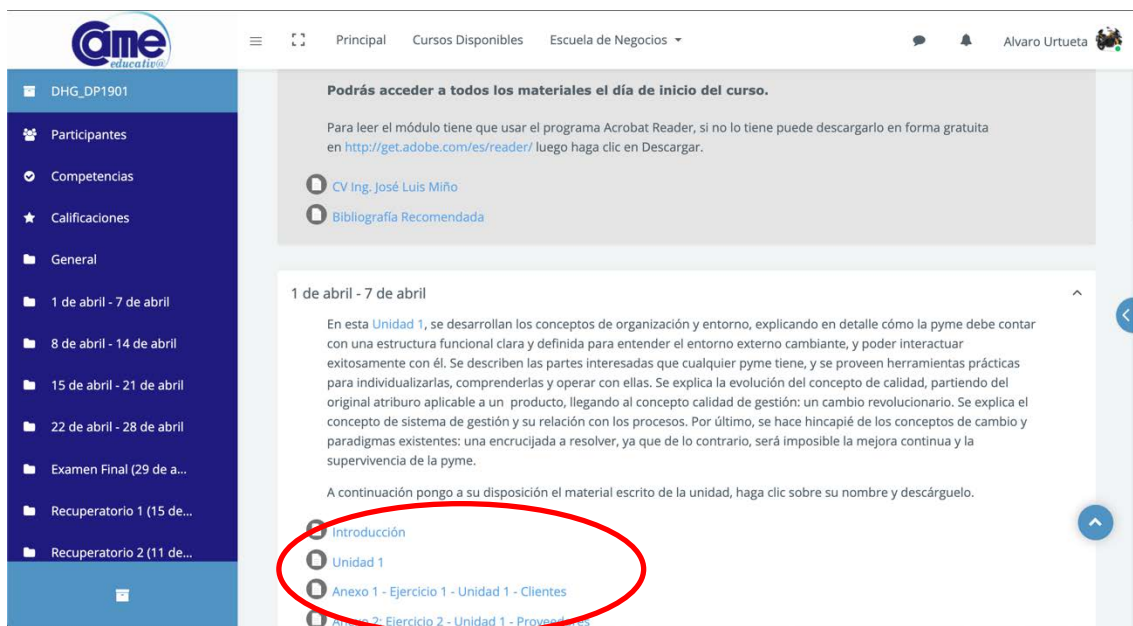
ame educativa

Principal Cursos Disponibles Escuela de Negocios

Alvaro Urtueta

DHG_DP1901
Participantes
Competencias
Calificaciones
General
1 de abril - 7 de abril
8 de abril - 14 de abril
15 de abril - 21 de abril
22 de abril - 28 de abril
Examen Final (29 de a...
Recuperatorio 1 (15 de...
Recuperatorio 2 (11 de...

**Podrás acceder a todos los materiales el día de inicio del curso.**

Para leer el módulo tiene que usar el programa Acrobat Reader, si no lo tiene puede descargarlo en forma gratuita en http://get.adobe.com/es/reader/ luego haga clic en Descargar.

CV Ing. José Luis Miño

Bibliografía Recomendada

1 de abril - 7 de abril

En esta Unidad 1, se desarrollan los conceptos de organización y entorno, explicando en detalle cómo la pyme debe contar con una estructura funcional clara y definida para entender el entorno externo cambiante, y poder interactuar exitosamente con él. Se describen las partes interesadas que cualquier pyme tiene, y se proveen herramientas prácticas para individualizarlas, comprenderlas y operar con ellas. Se explica la evolución del concepto de calidad, partiendo del original atriburo aplicable a un producto, llegando al concepto calidad de gestión: un cambio revolucionario. Se explica el concepto de sistema de gestión y su relación con los procesos. Por último, se hace hincapié de los conceptos de cambio y paradigmas existentes: una encrucijada a resolver, ya que de lo contrario, será imposible la mejora continua y la supervivencia de la pyme.

A continuación pongo a su disposición el material escrito de la unidad, haga clic sobre su nombre y descárguelo.

Introducción

Unidad 1

Anexo 1 - Ejercicio 1 - Unidad 1 - Clientes

Anexo 2: Ejercicio 2 - Unidad 1 - Proveedores